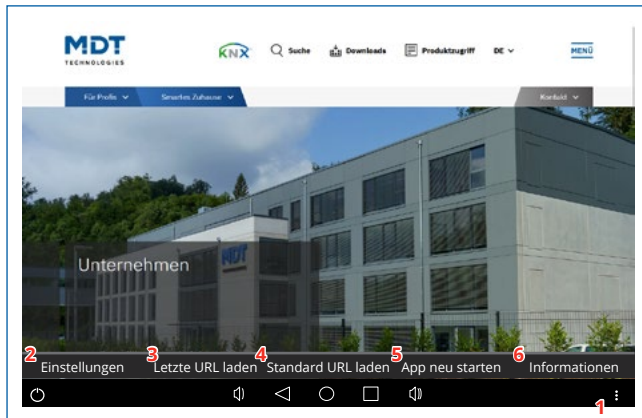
MDT
TECHNOLOGIES

KNX Suche Downloads Produktzugriff DE MENÜ

Für Profis Smartes Zuhause Kontakt

MDT

Unternehmen

2 Einstellungen 3 Letzte URL laden 4 Standard URL laden 5 App neu starten 6 Informationen

1